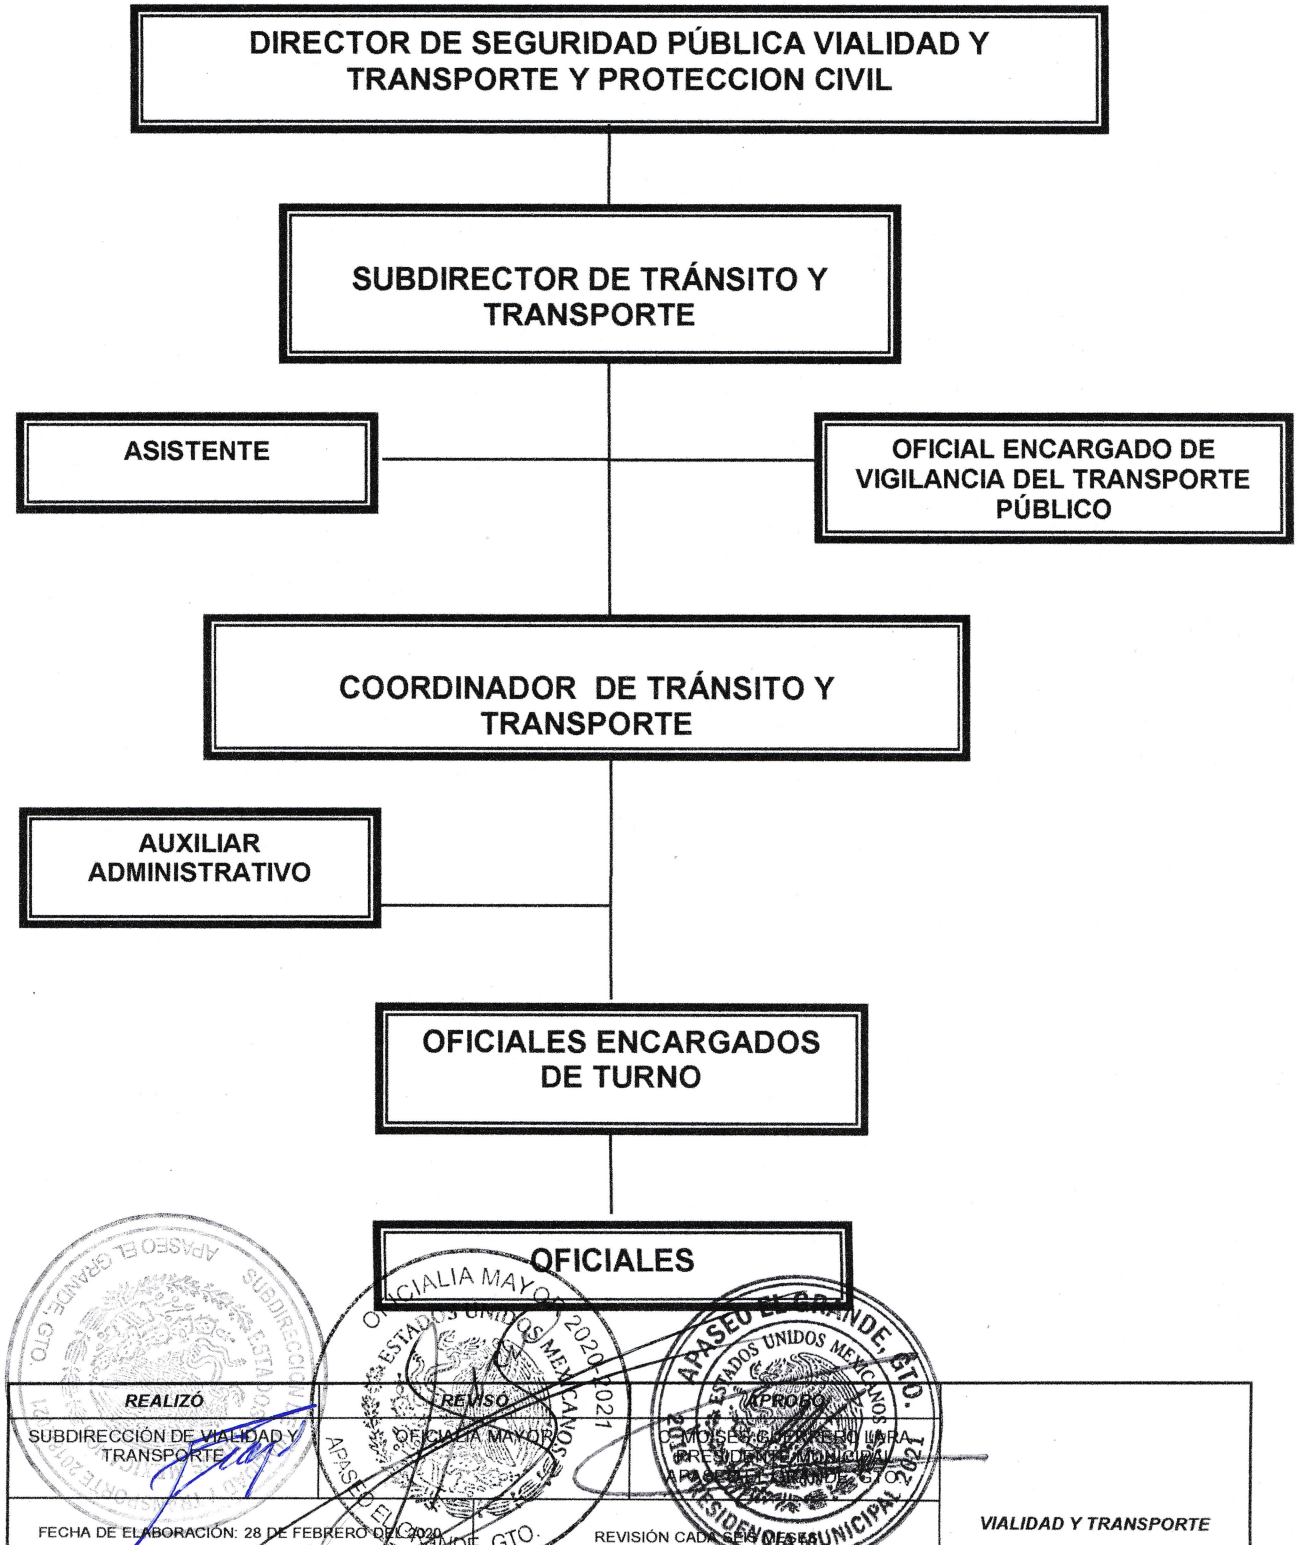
DIRECTOR DE SEGURIDAD PÚBLICA VIALIDAD Y TRANSPORTE Y PROTECCION CIVIL

SUBDIRECTOR DE TRÁNSITO Y TRANSPORTE

ASISTENTE

OFICIAL ENCARGADO DE VIGILANCIA DEL TRANSPORTE PÚBLICO

COORDINADOR DE TRÁNSITO Y TRANSPORTE

AUXILIAR ADMINISTRATIVO

OFICIALES ENCARGADOS DE TURNO

OFICIALES

APASEO EL GRANDE, GTO. SUBDIRECCIÓN ESTADOS

OFICIALIA MAYOR 2020-2021 ESTADOS UNIDOS MEXICANOS APASEO EL GRANDE, GTO.

APASEO EL GRANDE, GTO. ESTADOS UNIDOS MEXICANOS PRESIDENCIA MUNICIPAL 2018-2021

| REALIZÓ | REVISO | APROBO | |
|---|---|---|---|
| SUBDIRECCIÓN DE VIALIDAD Y TRANSPORTE | OFICIALIA MAYOR | C. MOISES GUERRERO LARA PRESIDENTE MUNICIPAL APASEO EL GRANDE, GTO. | |
| FECHA DE ELABORACIÓN: 28 DE FEBRERO DEL 2020 | | REVISIÓN CADA SEIS MESES | VIALIDAD Y TRANSPORTE |